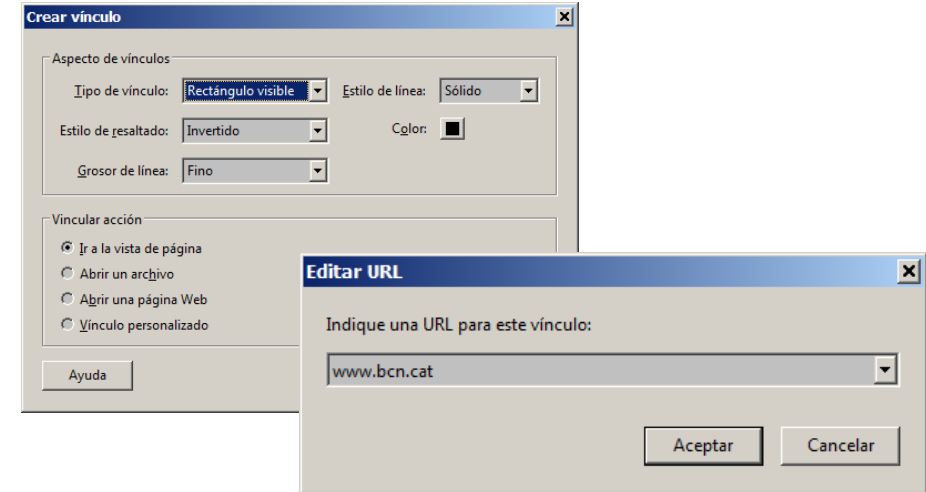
Crear vínculo

Aspecto de vínculos

Tipo de vínculo: Rectángulo visible

Estilo de línea: Sólido

Estilo de resaltado: Invertido

Color:

Grosor de línea: Fino

Vincular acción

Ir a la vista de página

Abrir un archivo

Abrir una página Web

Vínculo personalizado

Ayuda

Editar URL

Indique una URL para este vínculo:

www.bcn.cat

Aceptar

Cancelar